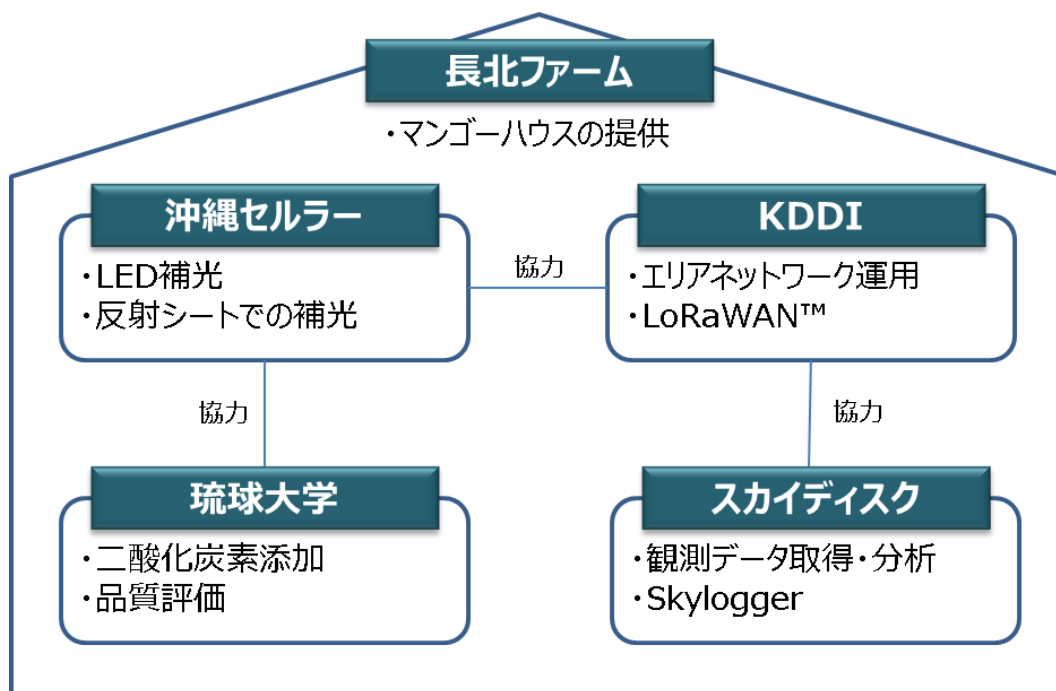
長北ファーム

・マンゴーハウスの提供

沖縄セルラー

・LED補光
・反射シートでの補光

協力

KDDI

・エリアネットワーク運用
・LoRaWAN™

協力

協力

琉球大学

・二酸化炭素添加
・品質評価

スカイディスク

・観測データ取得・分析
・Skylogger